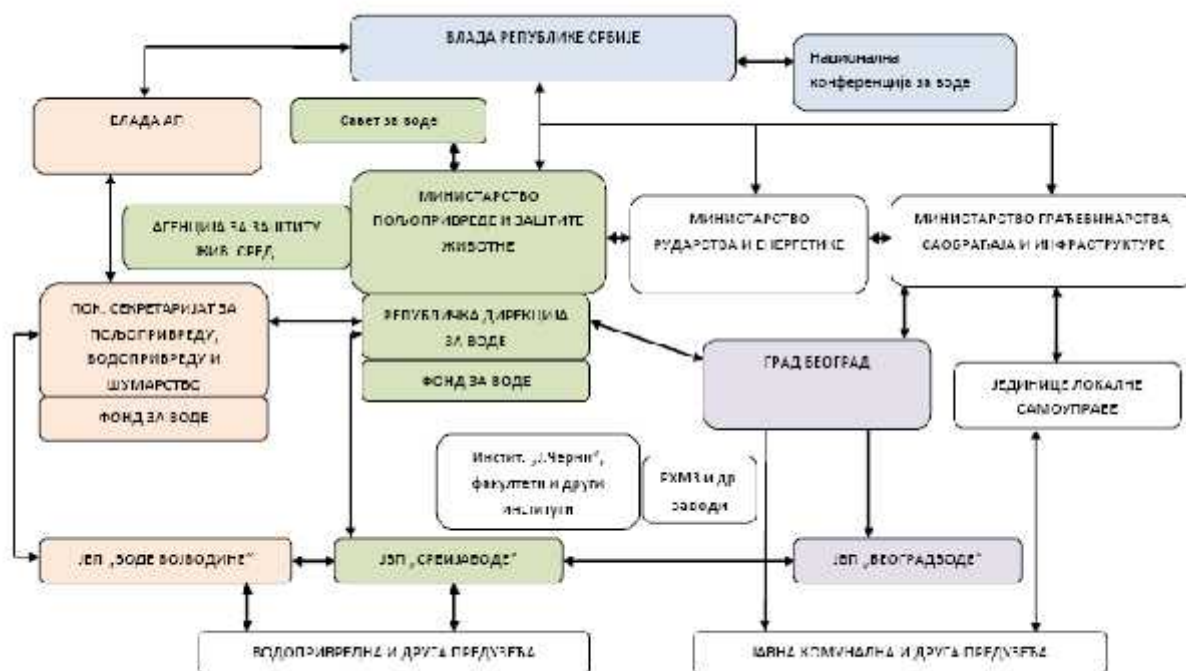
ВЛАДА РЕПУБЛИКЕ СРБИЈЕ

Национална конференција за воде

ВЛАДА АП

Савет за воде

МИНИСТАРСТВО ПОЉОПРИВРЕДЕ И ЗАШТИТЕ ЖИВОТНЕ

АГЕНЦИЈА ЗА ЗАШТИТУ ЖИВ. СРЕД.

МИНИСТАРСТВО РУДАРСТВА И ЕНЕРГЕТИКЕ

МИНИСТАРСТВО ГРАЂЕВИНАРСТВА, САОБРАЋАЈА И ИНФРАСТРУКТУРЕ

ПОК. СЕКРЕТАРИЈАТ ЗА ПОЉОПРИВРЕДУ, ВОДОПРИВРЕДУ И ШУМАРСТВО

ФОНД ЗА ВОДЕ

РЕПУБЛИЧКА ДИРЕКЦИЈА ЗА ВОДЕ

ФОНД ЗА ВОДЕ

ГРАД БЕОГРАД

ЈЕДИНИЦЕ ЛОКАЛНЕ САМОУПРАВЕ

Инстит. „Ј.Черни", факултети и други институти

РХМЗ и др заводи

ЈВП „ВОДЕ ВОЈВОДИНЕ"

ЈВП „СРБИЈАВОДЕ"

ЈВП „БЕОГРАДВОДЕ"

ВОДОПРИВРЕДНА И ДРУГА ПРЕДУЗЕЋА

ЈАВНА КОМУНАЛНА И ДРУГА ПРЕДУЗЕЋА